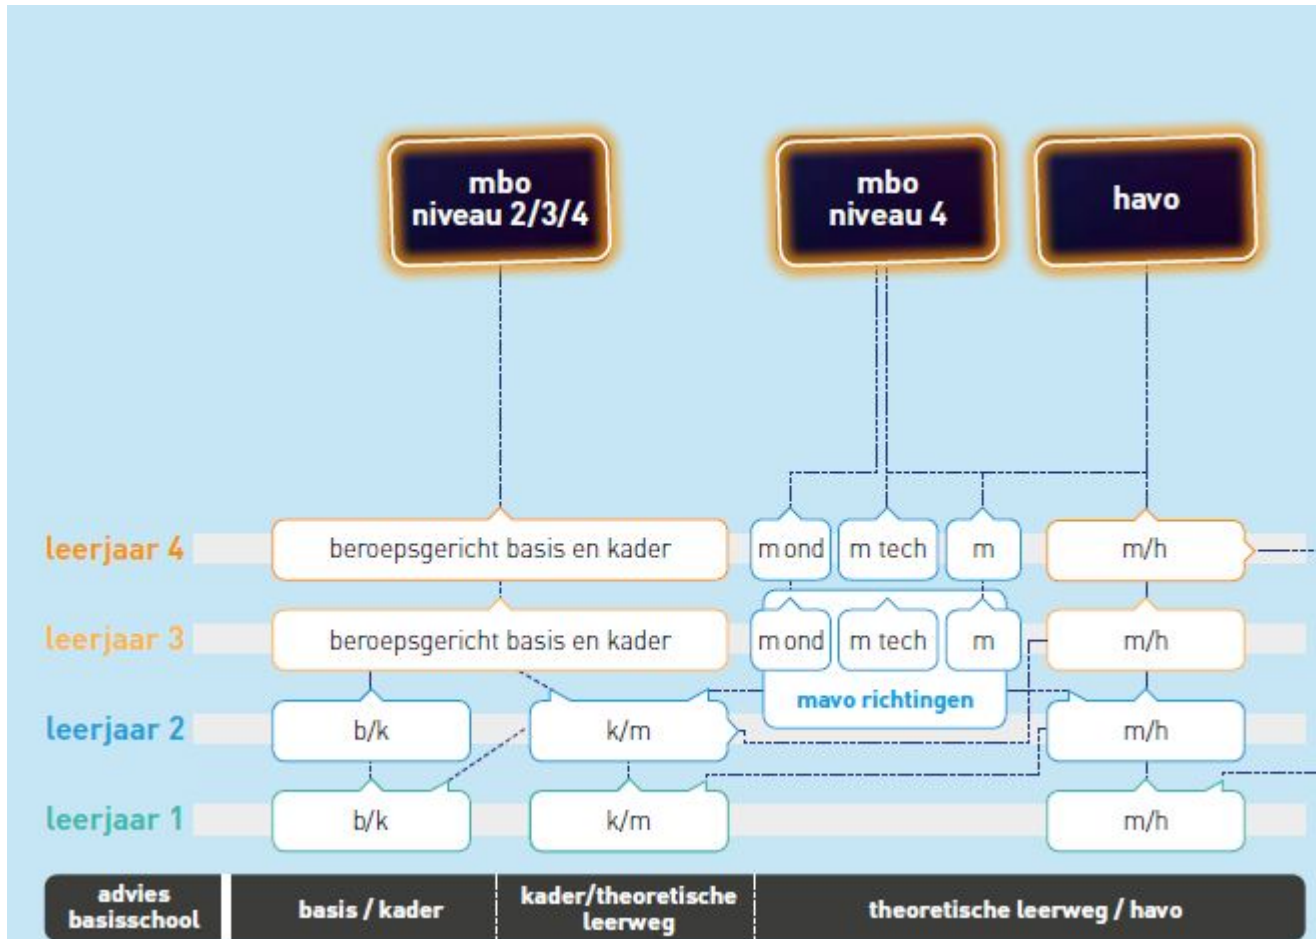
mbo niveau 2/3/4

mbo niveau 4

havo

leerjaar 4
beroepsgericht basis en kader
m ond
m tech
m
m/h

leerjaar 3
beroepsgericht basis en kader
m ond
m tech
m
m/h

mavo richtingen

leerjaar 2
b/k
k/m
m/h

leerjaar 1
b/k
k/m
m/h

advies basisschool
basis / kader
kader/theoretische leerweg
theoretische leerweg / havo